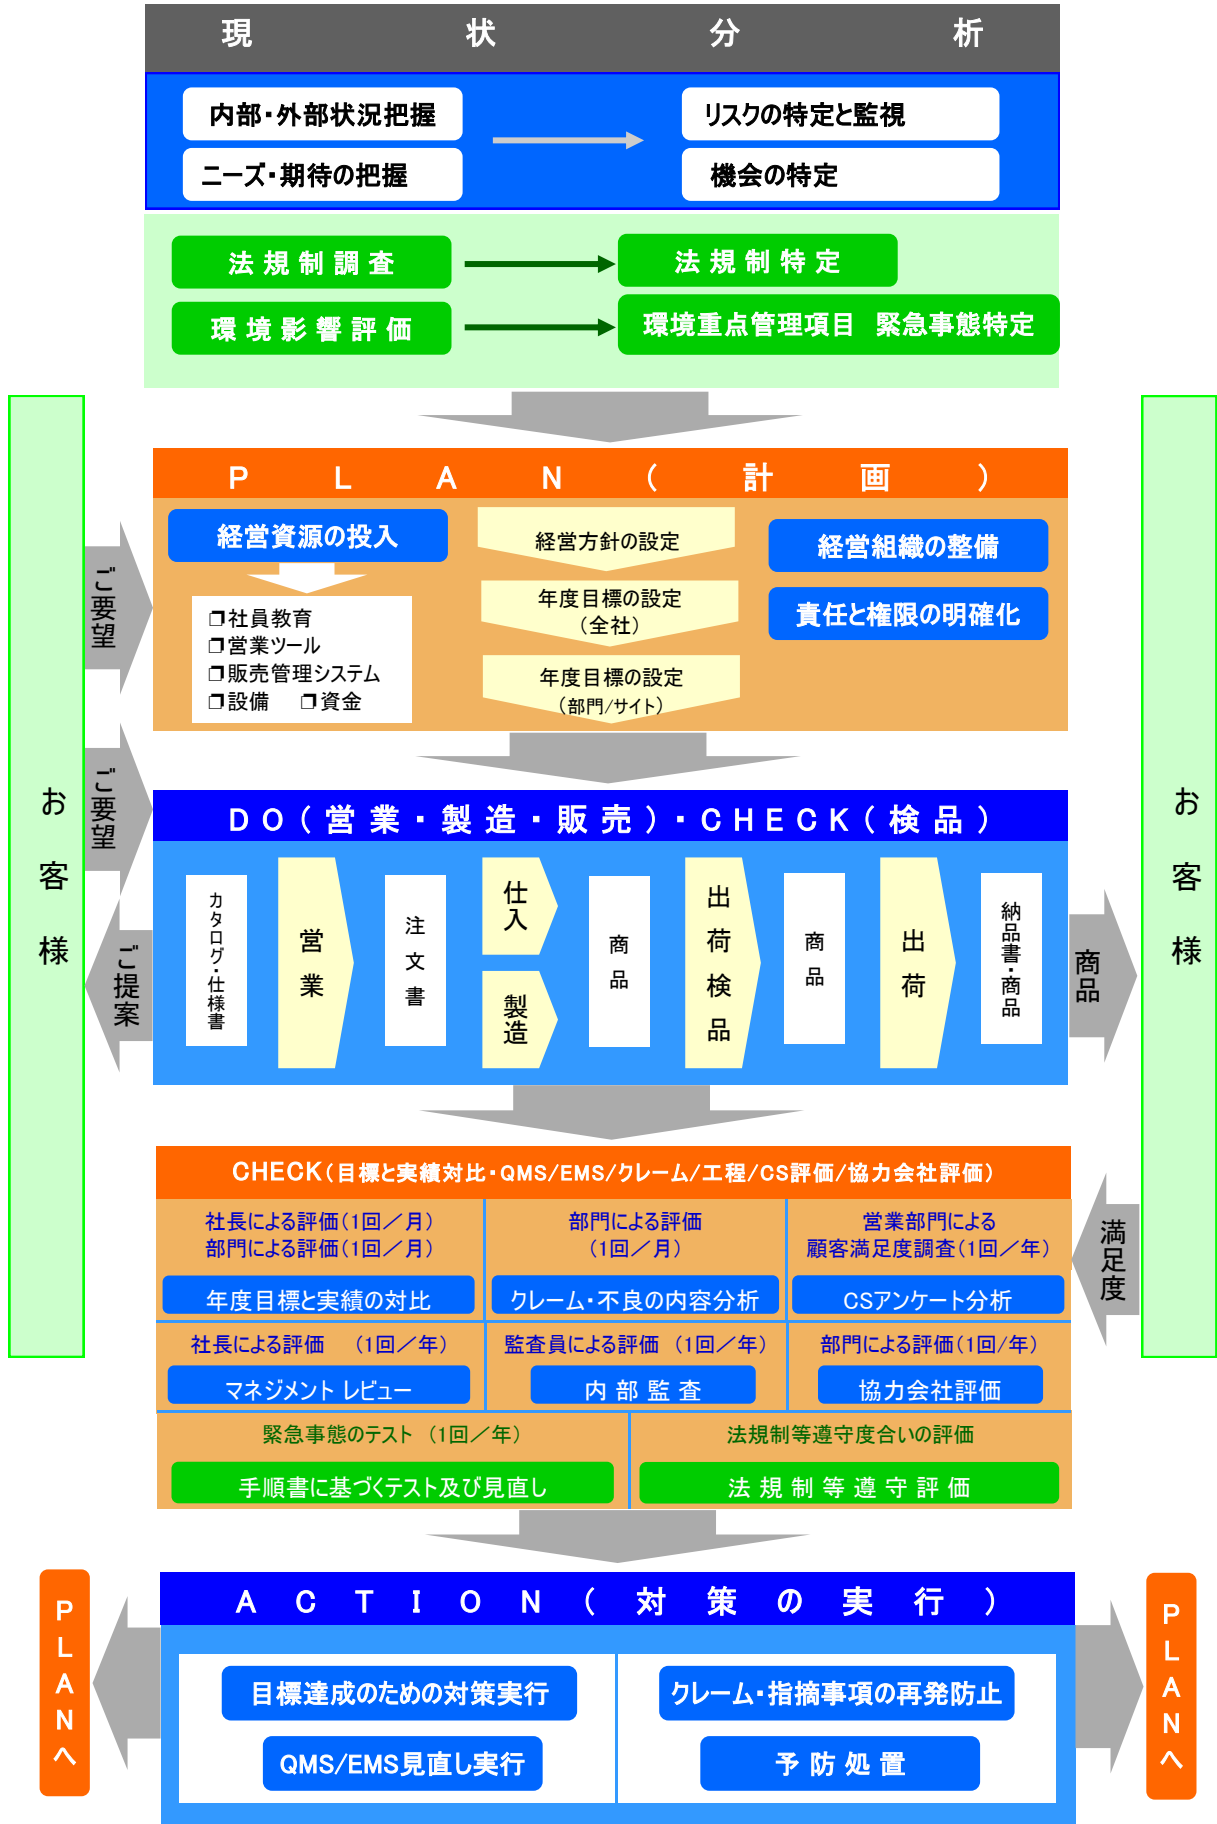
現　状　分　析

内部・外部状況把握
ニーズ・期待の把握
リスクの特定と監視
機会の特定

法規制調査
法規制特定
環境影響評価
環境重点管理項目　緊急事態特定

お客様

お客様

ご要望

PLAN（計画）

経営資源の投入
❐社員教育
❐営業ツール
❐販売管理システム
❐設備　❐資金

経営方針の設定
年度目標の設定（全社）
年度目標の設定（部門/サイト）

経営組織の整備
責任と権限の明確化

ご要望

ご提案

DO（営業・製造・販売）・CHECK（検品）

カタログ・仕様書
営業
注文書
仕入
製造
商品
出荷検品
商品
出荷
納品書・商品

商品

CHECK（目標と実績対比・QMS/EMS/クレーム/工程/CS評価/協力会社評価）

社長による評価（1回／月）
部門による評価（1回／月）
年度目標と実績の対比

部門による評価（1回／月）
クレーム・不良の内容分析

営業部門による顧客満足度調査（1回／年）
CSアンケート分析

満足度

社長による評価　（1回／年）
マネジメント レビュー

監査員による評価　（1回／年）
内部監査

部門による評価（1回／年）
協力会社評価

緊急事態のテスト　（1回／年）
手順書に基づくテスト及び見直し

法規制等遵守度合いの評価
法規制等遵守評価

ACTION（対策の実行）

PLANへ

目標達成のための対策実行
QMS/EMS見直し実行

クレーム・指摘事項の再発防止
予防処置

PLANへ